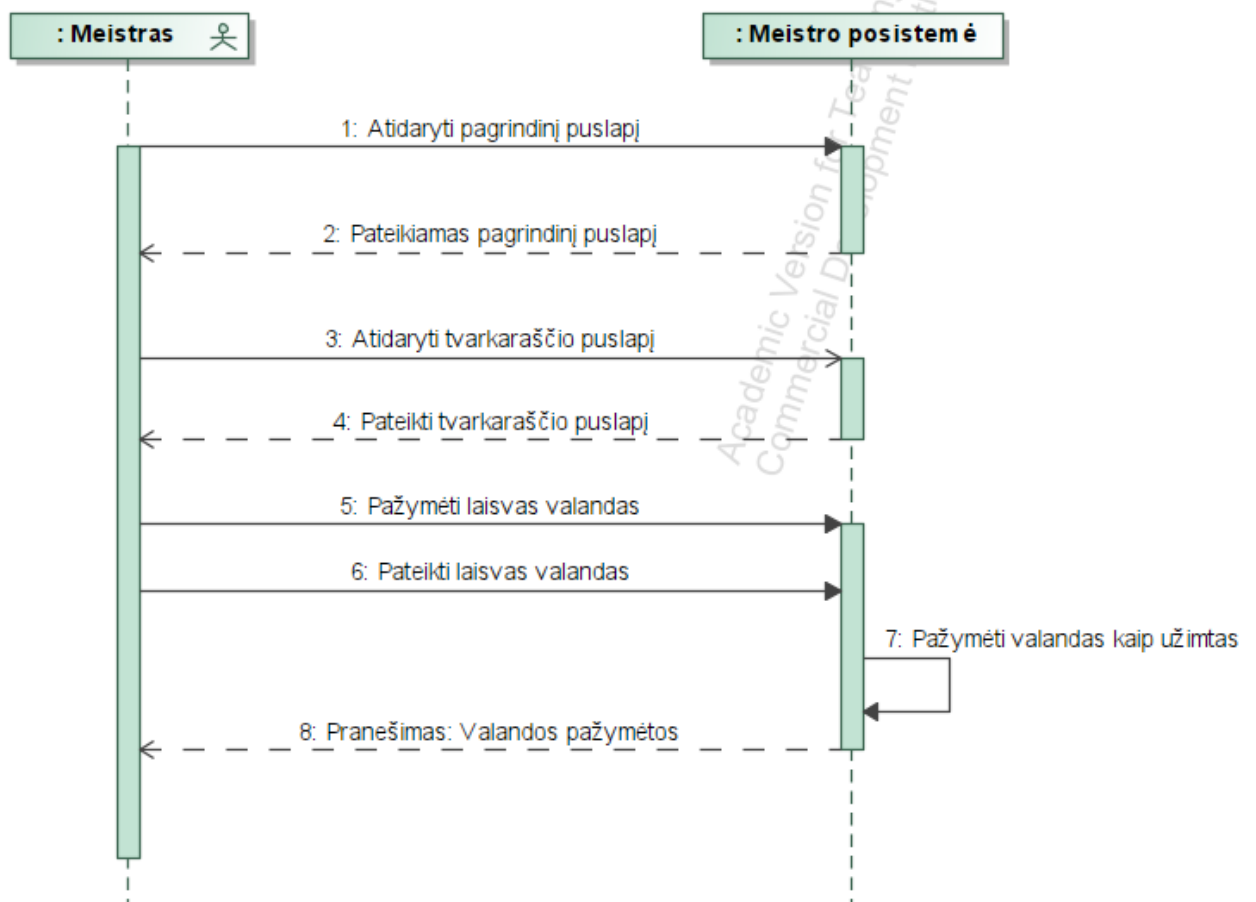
: Meistras

: Meistro posistemė

1: Atidaryti pagrindinį puslapį

2: Pateikiamas pagrindinį puslapį

3: Atidaryti tvarkaraščio puslapį

4: Pateikti tvarkaraščio puslapį

5: Pažymėti laisvas valandas

6: Pateikti laisvas valandas

7: Pažymėti valandas kaip užimtas

8: Pranešimas: Valandos pažymėtos

Academic Version for Tea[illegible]
Commercial Development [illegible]